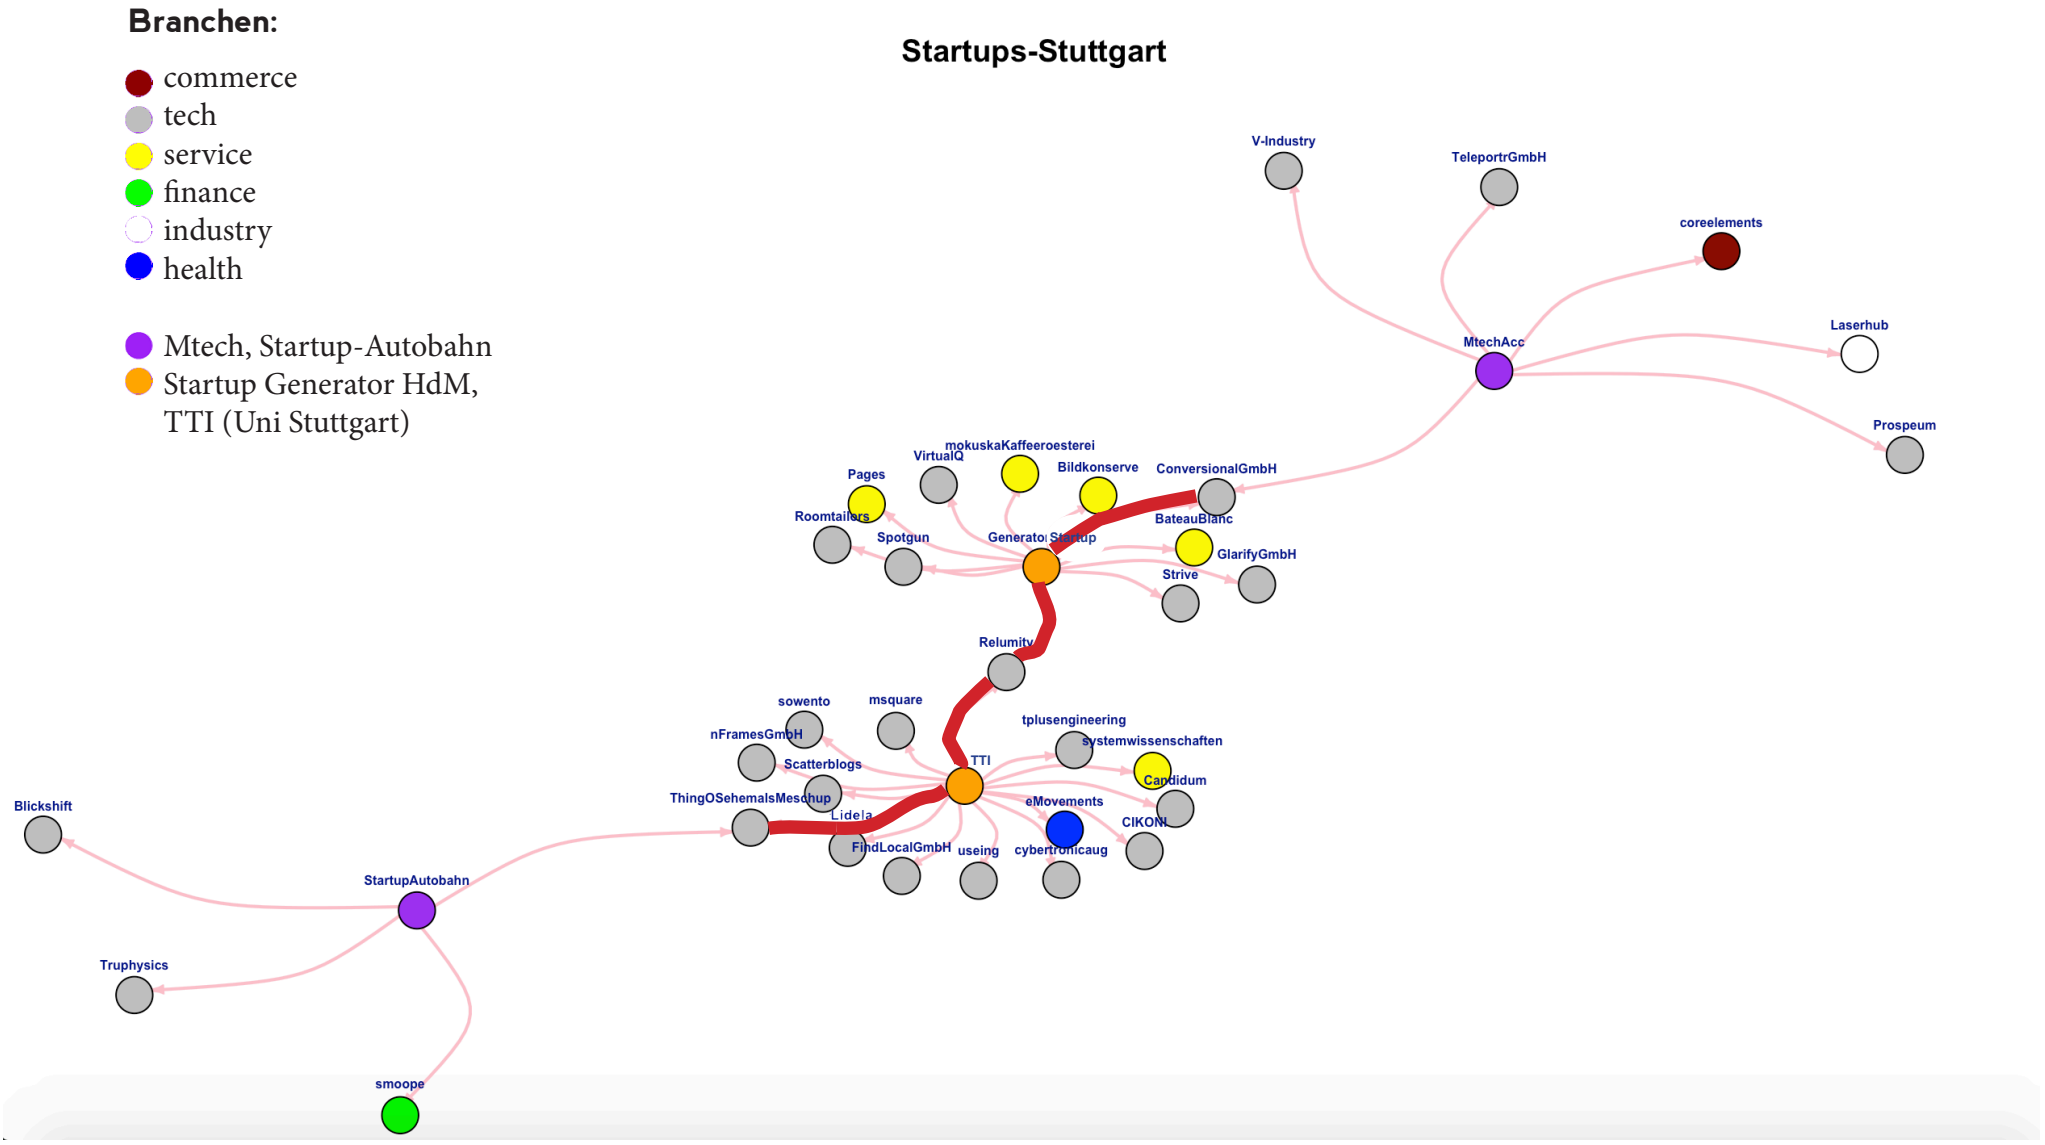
Branchen:

commerce
tech
service
finance
industry
health

Mtech, Startup-Autobahn
Startup Generator HdM, TTI (Uni Stuttgart)

Startups-Stuttgart

V-Industry
TeleportrGmbH
coreelements
Laserhub
MtechAcc
Prospeum
mokuskaKaffeeroesterei
VirtualQ
Pages
Bildkonserve
ConversionalGmbH
Roomtailors
BateauBlanc
Spotgun
GeneratorStartup
GlarifyGmbH
Strive
Relumity
sowento
msquare
nFramesGmbH
tplusengineering
systemwissenschaften
Scatterblogs
TTI
Candidum
ThingOSehemalsMeschup
eMovements
Lidela
CIKONI
FindLocalGmbH
useing
cybertronicaug
Blickshift
StartupAutobahn
Truphysics
smoope